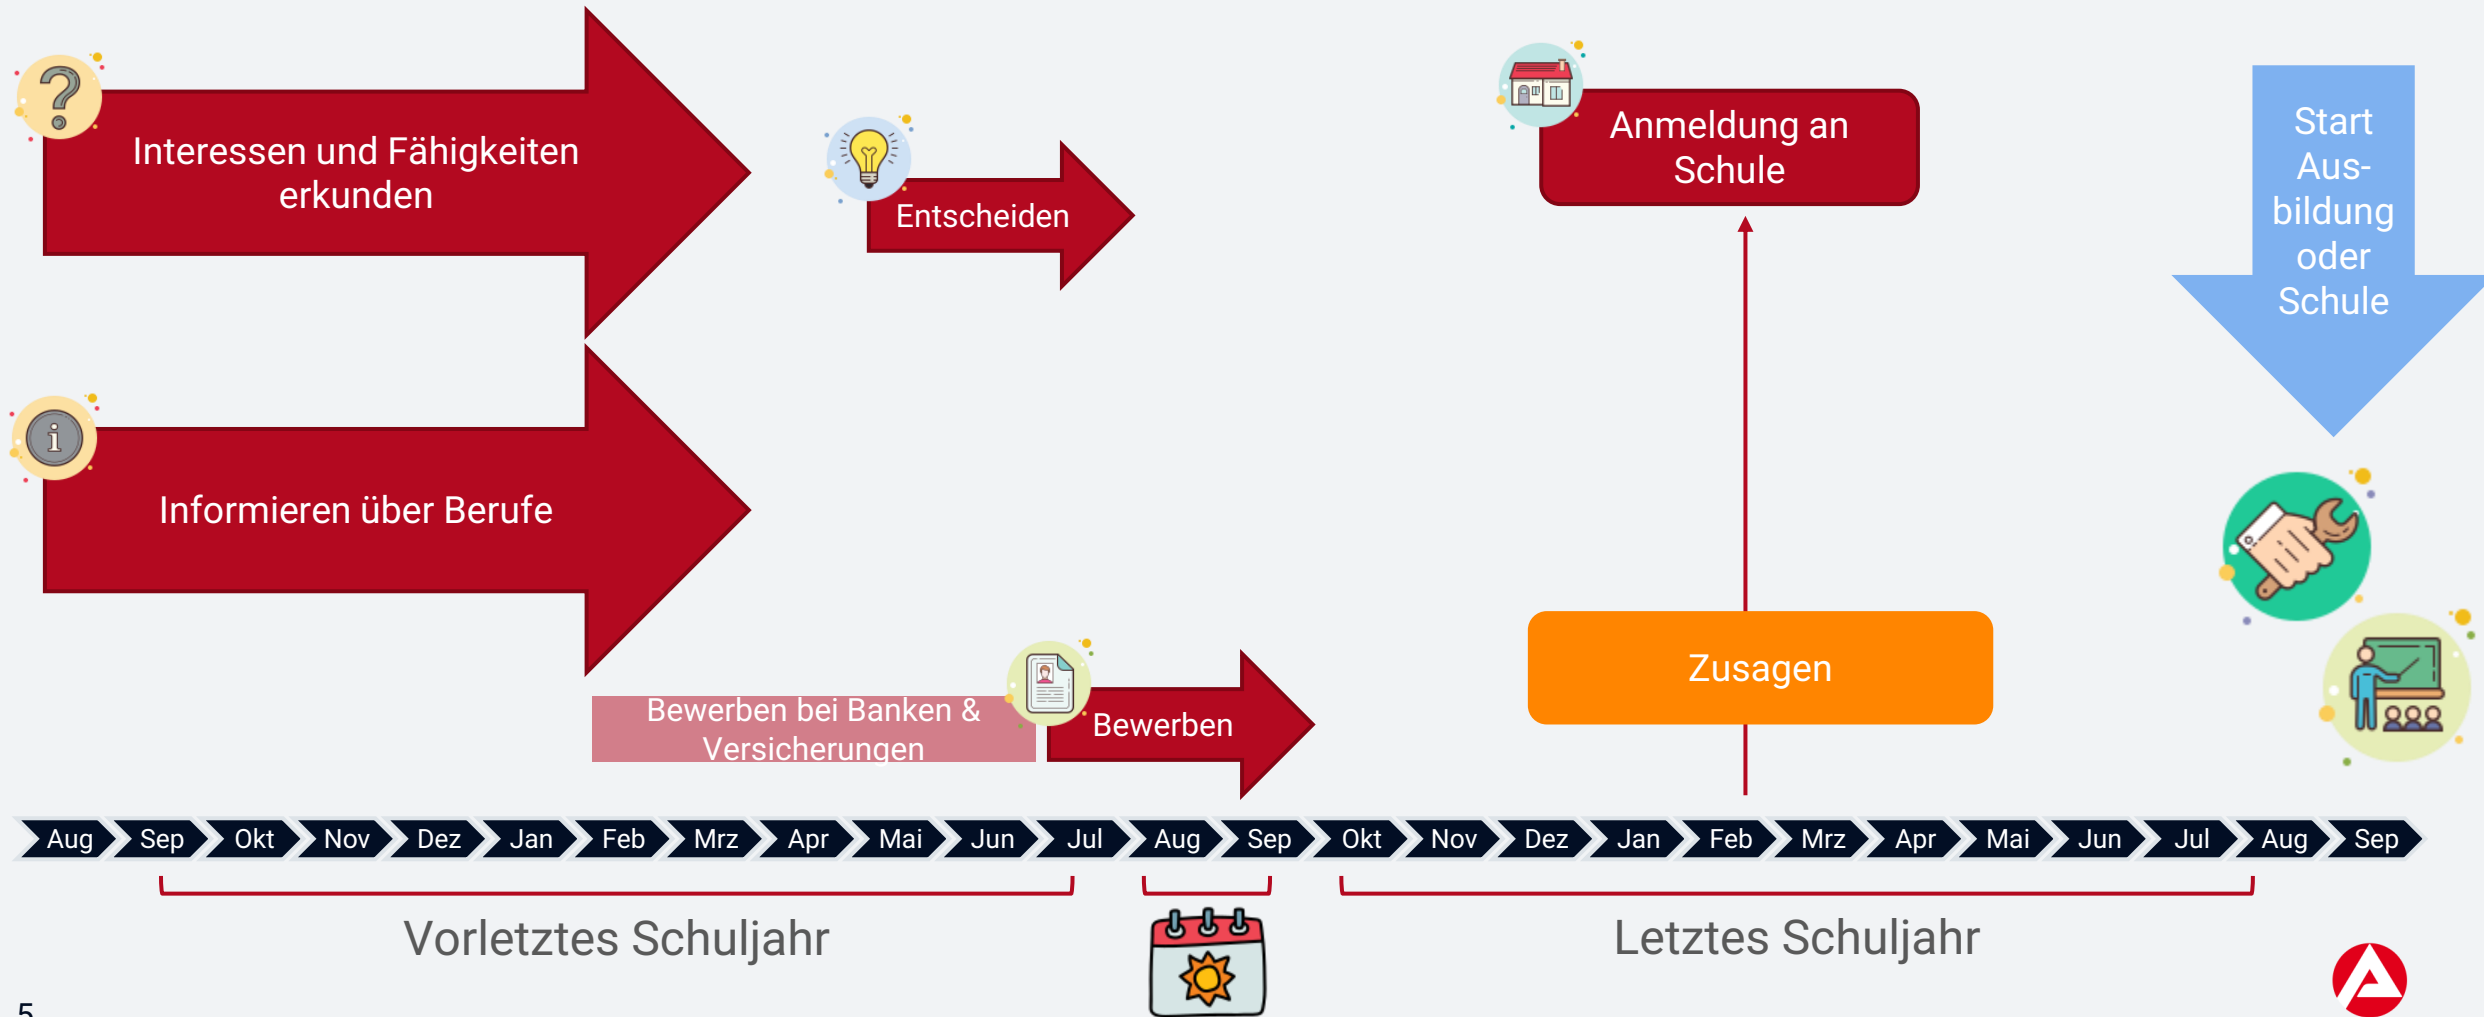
Interessen und Fähigkeiten erkunden

Entscheiden

Anmeldung an Schule

Start Ausbildung oder Schule

Informieren über Berufe

Zusagen

Bewerben bei Banken & Versicherungen

Bewerben

Aug Sep Okt Nov Dez Jan Feb Mrz Apr Mai Jun Jul Aug Sep Okt Nov Dez Jan Feb Mrz Apr Mai Jun Jul Aug Sep

Vorletztes Schuljahr

Letztes Schuljahr

5